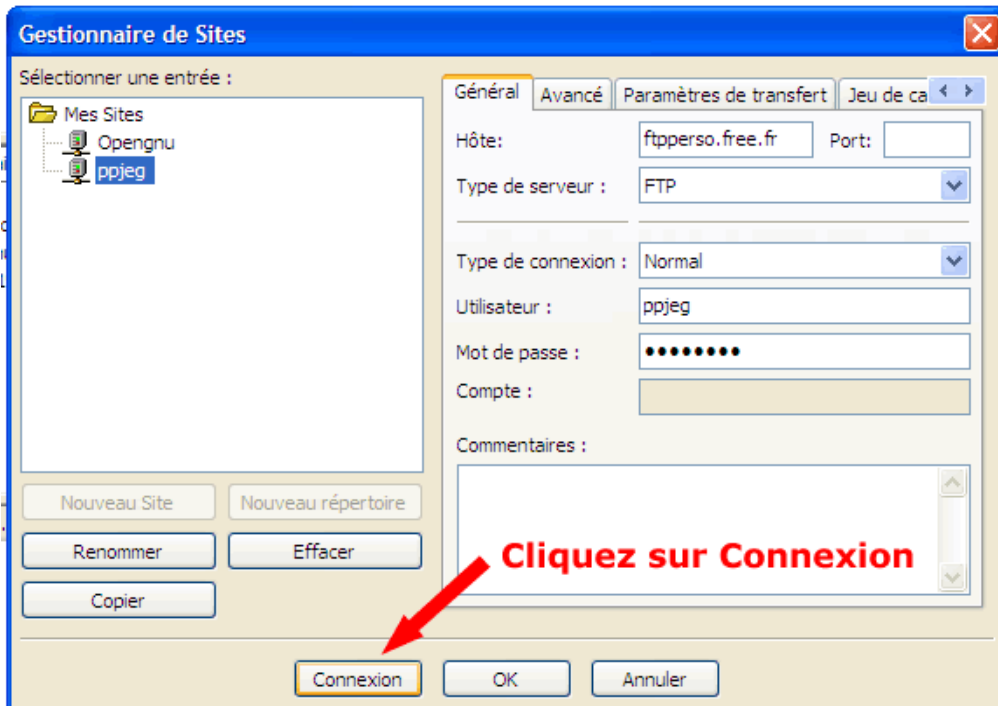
Gestionnaire de Sites

Sélectionner une entrée :

Mes Sites
Opengnu
ppjeg

Général | Avancé | Paramètres de transfert | Jeu de ca

Hôte: ftpperso.free.fr
Port:
Type de serveur : FTP
Type de connexion : Normal
Utilisateur : ppjeg
Mot de passe : ••••••••
Compte :
Commentaires :

Nouveau Site
Nouveau répertoire
Renommer
Effacer
Copier

Cliquez sur Connexion

Connexion
OK
Annuler